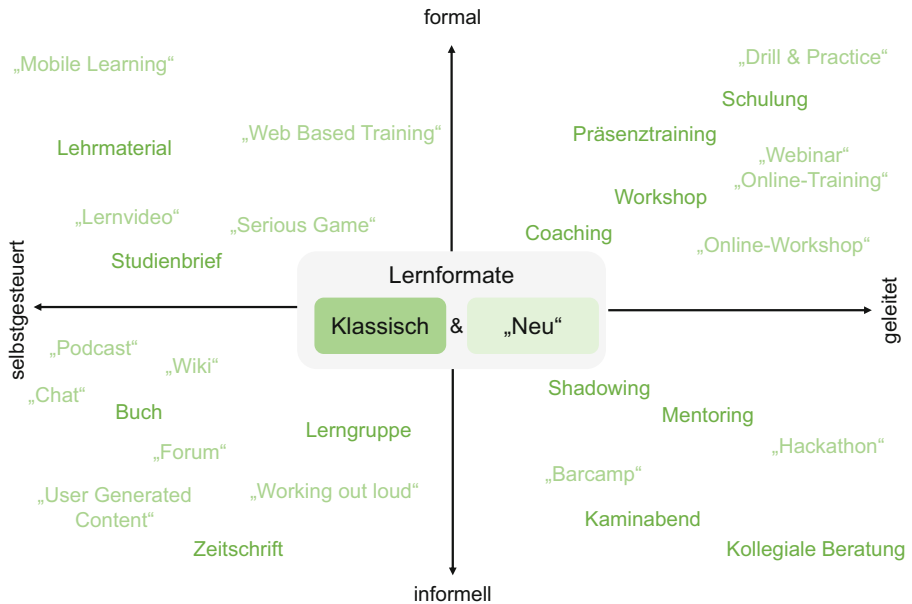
formal

„Mobile Learning“

„Drill & Practice“

Schulung

„Web Based Training“

Lehrmaterial

Präsenztraining

„Webinar“

„Online-Training“

Workshop

„Lernvideo“

„Serious Game“

Coaching

„Online-Workshop“

selbstgesteuert

Studienbrief

Lernformate

Klassisch & „Neu“

geleitet

„Podcast“

„Wiki“

Shadowing

„Chat“

Buch

Mentoring

Lerngruppe

„Hackathon“

„Forum“

„Barcamp“

„User Generated Content“

„Working out loud“

Kaminabend

Zeitschrift

Kollegiale Beratung

informell